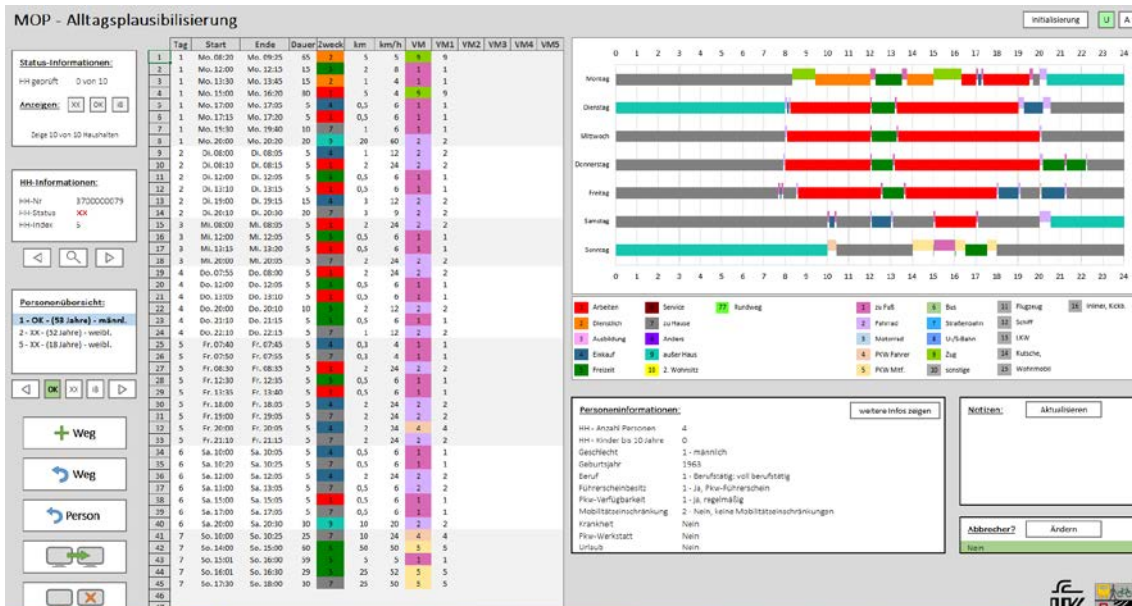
MOP - Alltagsplausibilisierung

Initialisierung U A

Status-Informationen:
HH geprüft 0 von 10
Anzeigen: XX OK IE
Zeige 10 von 10 Haushalten

HH-Informationen:
HH-Nr 3700000079
HH-Status XX
HH-Index 5

Personenübersicht:
1 - OK - (53 Jahre) - männl.
2 - XX - (52 Jahre) - weibl.
5 - XX - (18 Jahre) - weibl.

OK XX IE

Weg
Weg
Person

| | Tag | Start | Ende | Dauer | Zweck | km | km/h | VM | VM1 | VM2 | VM3 | VM4 | VM5 |
|---|---|---|---|---|---|---|---|---|---|---|---|---|---|
| 1 | 1 | Mo. 08:20 | Mo. 09:25 | 65 | 2 | 5 | 5 | 9 | 9 | | | | |
| 2 | 1 | Mo. 12:00 | Mo. 12:15 | 15 | 1 | 2 | 8 | 1 | 1 | | | | |
| 3 | 1 | Mo. 13:30 | Mo. 13:45 | 15 | 2 | 1 | 4 | 1 | 1 | | | | |
| 4 | 1 | Mo. 15:00 | Mo. 16:20 | 80 | 1 | 5 | 4 | 9 | 9 | | | | |
| 5 | 1 | Mo. 17:00 | Mo. 17:05 | 5 | 4 | 0,5 | 6 | 1 | 1 | | | | |
| 6 | 1 | Mo. 17:15 | Mo. 17:20 | 5 | 7 | 0,5 | 6 | 1 | 1 | | | | |
| 7 | 1 | Mo. 19:30 | Mo. 19:40 | 10 | 7 | 1 | 6 | 1 | 1 | | | | |
| 8 | 1 | Mo. 20:00 | Mo. 20:20 | 20 | 9 | 20 | 60 | 2 | 2 | | | | |
| 9 | 2 | Di. 08:00 | Di. 08:05 | 5 | 1 | 1 | 12 | 2 | 2 | | | | |
| 10 | 2 | Di. 08:10 | Di. 08:15 | 5 | 1 | 2 | 24 | 2 | 2 | | | | |
| 11 | 2 | Di. 12:00 | Di. 12:05 | 5 | 4 | 0,5 | 6 | 1 | 1 | | | | |
| 12 | 2 | Di. 13:10 | Di. 13:15 | 5 | 1 | 0,5 | 6 | 1 | 1 | | | | |
| 13 | 2 | Di. 19:00 | Di. 19:15 | 15 | 4 | 3 | 12 | 2 | 2 | | | | |
| 14 | 2 | Di. 20:10 | Di. 20:30 | 20 | 7 | 3 | 9 | 2 | 2 | | | | |
| 15 | 3 | Mi. 08:00 | Mi. 08:05 | 5 | 1 | 2 | 24 | 2 | 2 | | | | |
| 16 | 3 | Mi. 12:00 | Mi. 12:05 | 5 | 1 | 0,5 | 6 | 1 | 1 | | | | |
| 17 | 3 | Mi. 13:15 | Mi. 13:20 | 5 | 1 | 0,5 | 6 | 1 | 1 | | | | |
| 18 | 3 | Mi. 20:00 | Mi. 20:05 | 5 | 7 | 2 | 24 | 2 | 2 | | | | |
| 19 | 4 | Do. 07:55 | Do. 08:00 | 5 | 1 | 2 | 24 | 2 | 2 | | | | |
| 20 | 4 | Do. 12:00 | Do. 12:05 | 5 | 4 | 0,5 | 6 | 1 | 1 | | | | |
| 21 | 4 | Do. 13:05 | Do. 13:10 | 5 | 1 | 0,5 | 6 | 1 | 1 | | | | |
| 22 | 4 | Do. 20:00 | Do. 20:10 | 10 | 5 | 2 | 12 | 2 | 2 | | | | |
| 23 | 4 | Do. 21:10 | Do. 21:15 | 5 | 5 | 0,5 | 6 | 1 | 1 | | | | |
| 24 | 4 | Do. 22:10 | Do. 22:15 | 5 | 7 | 1 | 12 | 2 | 2 | | | | |
| 25 | 5 | Fr. 07:40 | Fr. 07:45 | 5 | 4 | 0,3 | 4 | 1 | 1 | | | | |
| 26 | 5 | Fr. 07:50 | Fr. 07:55 | 5 | 7 | 0,3 | 4 | 1 | 1 | | | | |
| 27 | 5 | Fr. 08:30 | Fr. 08:35 | 5 | 1 | 2 | 24 | 2 | 2 | | | | |
| 28 | 5 | Fr. 12:30 | Fr. 12:35 | 5 | 5 | 0,5 | 6 | 1 | 1 | | | | |
| 29 | 5 | Fr. 13:35 | Fr. 13:40 | 5 | 1 | 0,5 | 6 | 1 | 1 | | | | |
| 30 | 5 | Fr. 18:00 | Fr. 18:05 | 5 | 4 | 2 | 24 | 2 | 2 | | | | |
| 31 | 5 | Fr. 19:00 | Fr. 19:05 | 5 | 7 | 2 | 24 | 2 | 2 | | | | |
| 32 | 5 | Fr. 20:00 | Fr. 20:05 | 5 | 5 | 2 | 24 | 4 | 4 | | | | |
| 33 | 5 | Fr. 21:10 | Fr. 21:15 | 5 | 7 | 2 | 24 | 4 | 4 | | | | |
| 34 | 6 | Sa. 10:00 | Sa. 10:05 | 5 | 4 | 0,5 | 6 | 1 | 1 | | | | |
| 35 | 6 | Sa. 10:20 | Sa. 10:25 | 5 | 7 | 0,5 | 6 | 1 | 1 | | | | |
| 36 | 6 | Sa. 12:00 | Sa. 12:05 | 5 | 4 | 2 | 24 | 2 | 2 | | | | |
| 37 | 6 | Sa. 13:00 | Sa. 13:05 | 5 | 7 | 0,5 | 6 | 1 | 1 | | | | |
| 38 | 6 | Sa. 15:00 | Sa. 15:05 | 5 | 1 | 0,5 | 6 | 1 | 1 | | | | |
| 39 | 6 | Sa. 17:00 | Sa. 17:05 | 5 | 7 | 0,5 | 6 | 1 | 1 | | | | |
| 40 | 6 | Sa. 20:00 | Sa. 20:30 | 30 | 9 | 10 | 20 | 2 | 2 | | | | |
| 41 | 7 | So. 10:00 | So. 10:25 | 25 | 7 | 10 | 24 | 4 | 4 | | | | |
| 42 | 7 | So. 14:00 | So. 15:00 | 60 | 5 | 50 | 50 | 5 | 5 | | | | |
| 43 | 7 | So. 15:01 | So. 16:00 | 59 | 5 | 5 | 5 | 1 | 1 | | | | |
| 44 | 7 | So. 16:01 | So. 16:30 | 29 | 5 | 25 | 52 | 5 | 5 | | | | |
| 45 | 7 | So. 17:30 | So. 18:00 | 30 | 7 | 25 | 50 | 5 | 5 | | | | |
| 46 | | | | | | | | | | | | | |
| 47 | | | | | | | | | | | | | |

0 1 2 3 4 5 6 7 8 9 10 11 12 13 14 15 16 17 18 19 20 21 22 23 24
Montag
Dienstag
Mittwoch
Donnerstag
Freitag
Samstag
Sonntag
0 1 2 3 4 5 6 7 8 9 10 11 12 13 14 15 16 17 18 19 20 21 22 23 24

1 Arbeiten
2 Dienstlich
3 Ausbildung
4 Einkauf
5 Freizeit
6 Service
7 zu Hause
8 Anders
9 außer Haus
10 2. Wohnsitz
77 Rundweg
1 zu Fuß
2 Fahrrad
3 Motorrad
4 PKW Fahrer
5 PKW Mitf.
6 Bus
7 Straßenbahn
8 U-/S-Bahn
9 Zug
10 sonstige
11 Flugzeug
12 Schiff
13 LKW
14 Kutsche,
15 Wohnmobil
16 Inliner, Kickb.

Personeninformationen:
weitere Infos zeigen
HH - Anzahl Personen 4
HH - Kinder bis 10 Jahre 0
Geschlecht 1 - männlich
Geburtsjahr 1963
Beruf 1 - Berufstätig: voll berufstätig
Führerscheinbesitz 1 - Ja, Pkw-Führerschein
Pkw-Verfügbarkeit 1 - Ja, regelmäßig
Mobilitätseinschränkung 2 - Nein, keine Mobilitätseinschränkungen
Krankheit Nein
Pkw-Werkstatt Nein
Urlaub Nein

Notizen: Aktualisieren

Abbrecher? Ändern
Nein